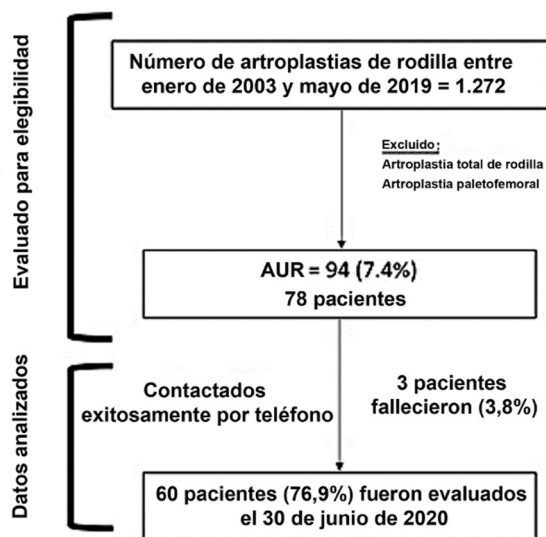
Evaluado para elegibilidad

Número de artroplastias de rodilla entre enero de 2003 y mayo de 2019 = 1.272

Excluido:
Artroplastia total de rodilla
Artroplastia paletofemoral

AUR = 94 (7.4%)
78 pacientes

Datos analizados

Contactados exitosamente por teléfono

3 pacientes fallecieron (3,8%)

60 pacientes (76,9%) fueron evaluados el 30 de junio de 2020